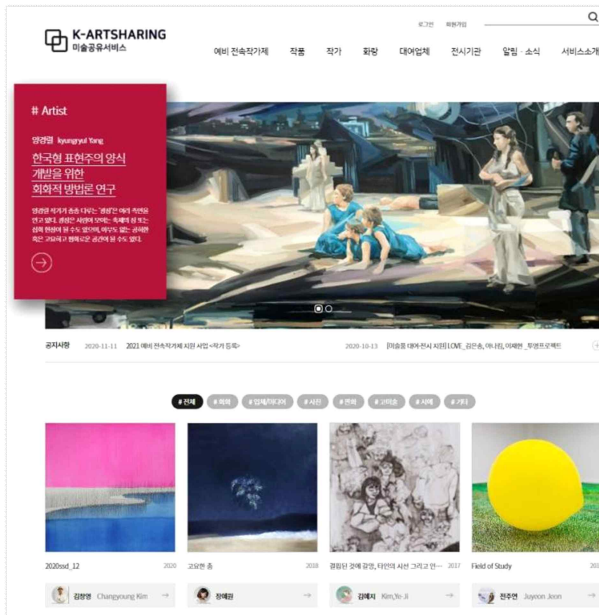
K-ARTSHARING
미술공유서비스

로그인 회원가입

예비 전속작가제 작품 작가 화랑 대여업체 전시기관 알림 · 소식 서비스소개

# Artist

양경렬 kyungryul Yang

한국형 표현주의 양식 개발을 위한 회화적 방법론 연구

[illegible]

공지사항 2020-11-11 2021 예비 전속작가제 지원 사업 <작가 등록> 2020-10-13 [미술품 대여·전시 지원] LOVE_김은송, 이나라, 이채원 _ 투엔프로젝트

# 전체 # 회화 # 입체/설치미술 # 사진 # 판화 # 조각 # 서예 # 기타

2020ssd_12 2020
고요한 숨 2018
결합된 것에 감정, 타인의 시선 그리고 안... 2017
Field of Study

김창영 Changyoung Kim
장예원
김예지 Kim,Ye-Ji
전주연 Juyeon Jeon